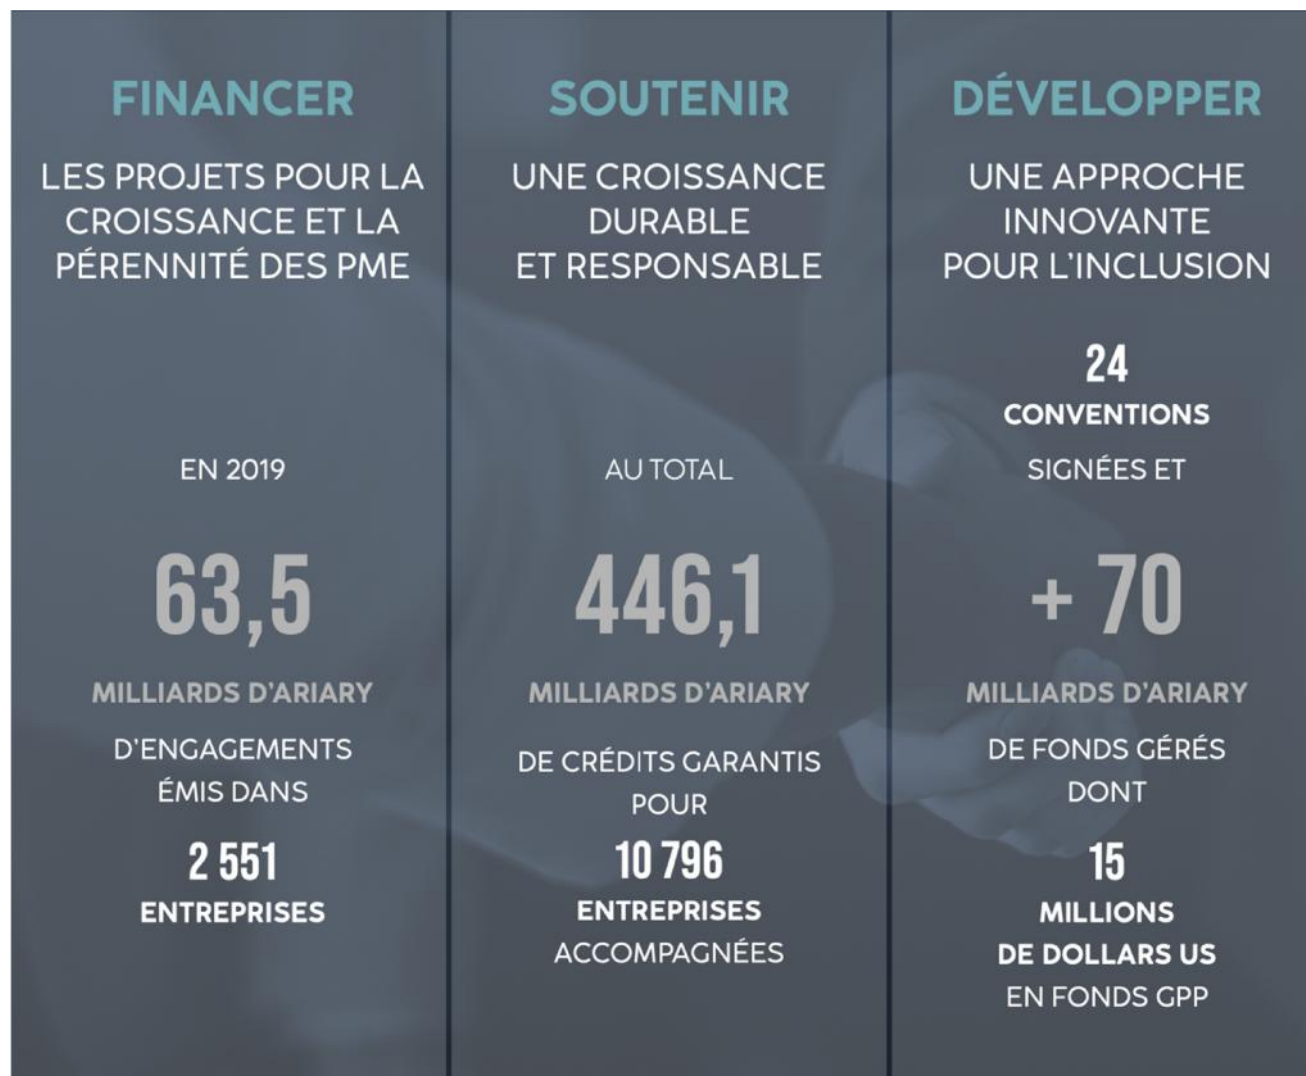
FINANCER

LES PROJETS POUR LA CROISSANCE ET LA PÉRENNITÉ DES PME

EN 2019

63,5

MILLIARDS D'ARIARY

D'ENGAGEMENTS ÉMIS DANS

2 551

ENTREPRISES

SOUTENIR

UNE CROISSANCE DURABLE ET RESPONSABLE

AU TOTAL

446,1

MILLIARDS D'ARIARY

DE CRÉDITS GARANTIS POUR

10 796

ENTREPRISES

ACCOMPAGNÉES

DÉVELOPPER

UNE APPROCHE INNOVANTE POUR L'INCLUSION

24

CONVENTIONS

SIGNÉES ET

+ 70

MILLIARDS D'ARIARY

DE FONDS GÉRÉS DONT

15

MILLIONS

DE DOLLARS US

EN FONDS GPP